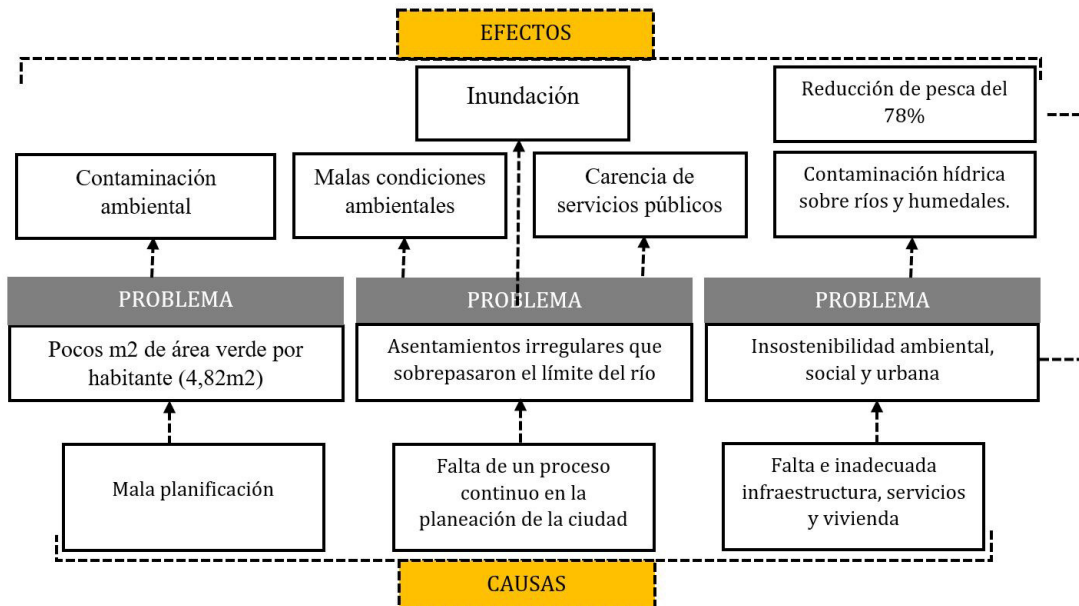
EFECTOS

Inundación

Reducción de pesca del 78%

Contaminación ambiental

Malas condiciones ambientales

Carencia de servicios públicos

Contaminación hídrica sobre ríos y humedales.

PROBLEMA

PROBLEMA

PROBLEMA

Pocos m2 de área verde por habitante (4,82m2)

Asentamientos irregulares que sobrepasaron el límite del río

Insostenibilidad ambiental, social y urbana

Mala planificación

Falta de un proceso continuo en la planeación de la ciudad

Falta e inadecuada infraestructura, servicios y vivienda

CAUSAS